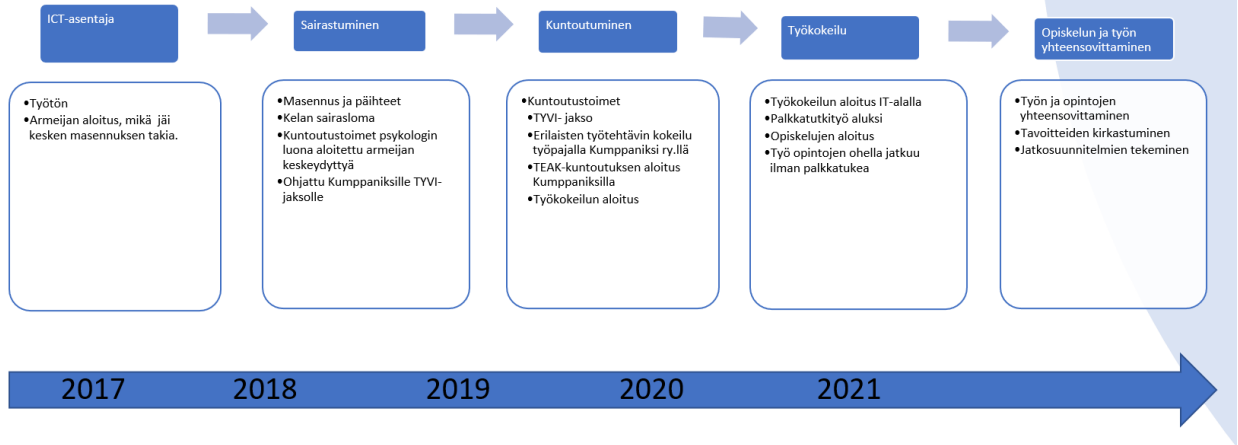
ICT-asentaja

Sairastuminen

Kuntoutuminen

Työkokeilu

Opiskelun ja työn yhteensovittaminen

•Työtön
•Armeijan aloitus, mikä jäi kesken masennuksen takia.

•Masennus ja päihteet
•Kelan sairasloma
•Kuntoutustoimet psykologin luona aloitettu armeijan keskeydyttyä
•Ohjattu Kumppaniksille TYVI-jaksolle

•Kuntoutustoimet
•TYVI- jakso
•Erilaisten työtehtävin kokeilu työpajalla Kumppaniksi ry.llä
•TEAK-kuntoutuksen aloitus Kumppaniksilla
•Työkokeilun aloitus

•Työkokeilun aloitus IT-alalla
•Palkkatutkityö aluksi
•Opiskelujen aloitus
•Työ opintojen ohella jatkuu ilman palkkatukea

•Työn ja opintojen yhteensovittaminen
•Tavoitteiden kirkastuminen
•Jatkosuunnitelmien tekeminen

2017 2018 2019 2020 2021